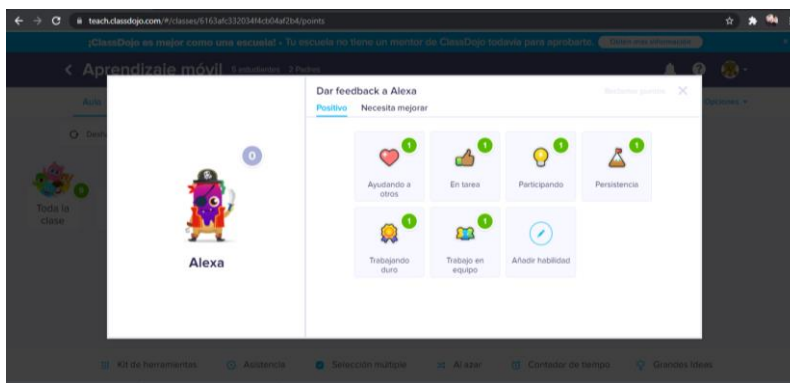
teach.classdojo.com/#/classes/6163af c332034f4cb04af2b4/points

¡ClassDojo es mejor como una escuela! - Tu escuela no tiene un mentor de ClassDojo todavía para aprobarte. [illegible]

< Aprendizaje móvil 5 estudiantes 2 Padres

Aula

Desc

Toda la clase

0

Alexa

Dar feedback a Alexa

Positivo Necesita mejorar

1 Ayudando a otros

1 En tarea

1 Participando

1 Persistencia

1 Trabajando duro

1 Trabajo en equipo

Añadir habilidad

Kit de herramientas Asistencia Selección múltiple Al azar Contador de tiempo Grandes Ideas